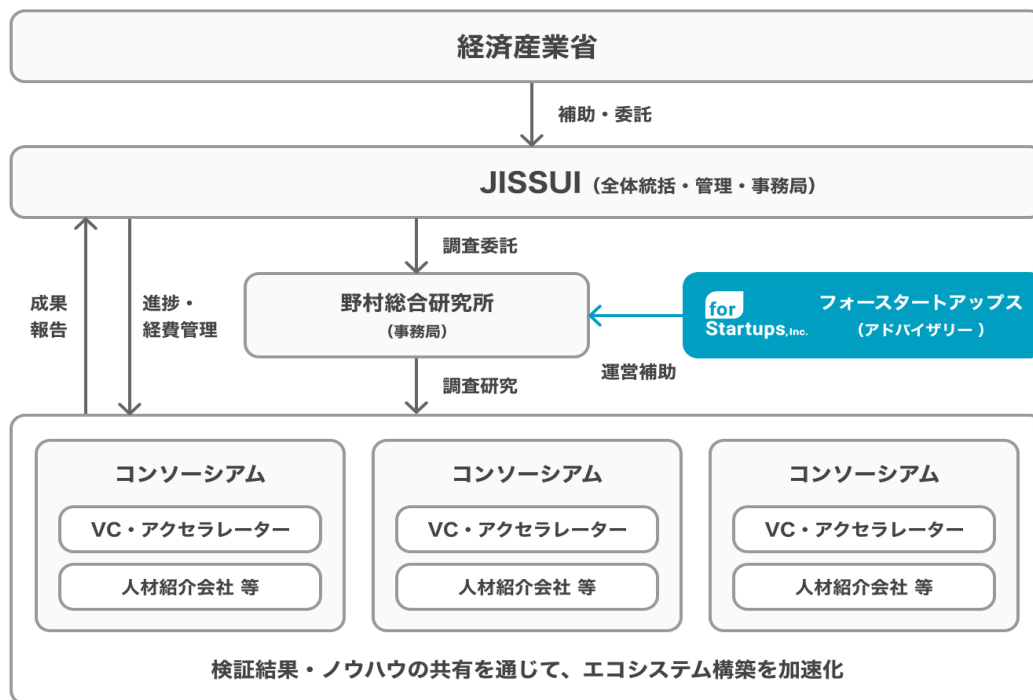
経済産業省

補助・委託

JISSUI（全体統括・管理・事務局）

調査委託

成果報告

進捗・経費管理

野村総合研究所
（事務局）

for Startups, Inc.

フォースタートアップス
（アドバイザリー ）

運営補助

調査研究

コンソーシアム
VC・アクセラレーター
人材紹介会社 等

コンソーシアム
VC・アクセラレーター
人材紹介会社 等

コンソーシアム
VC・アクセラレーター
人材紹介会社 等

検証結果・ノウハウの共有を通じて、エコシステム構築を加速化